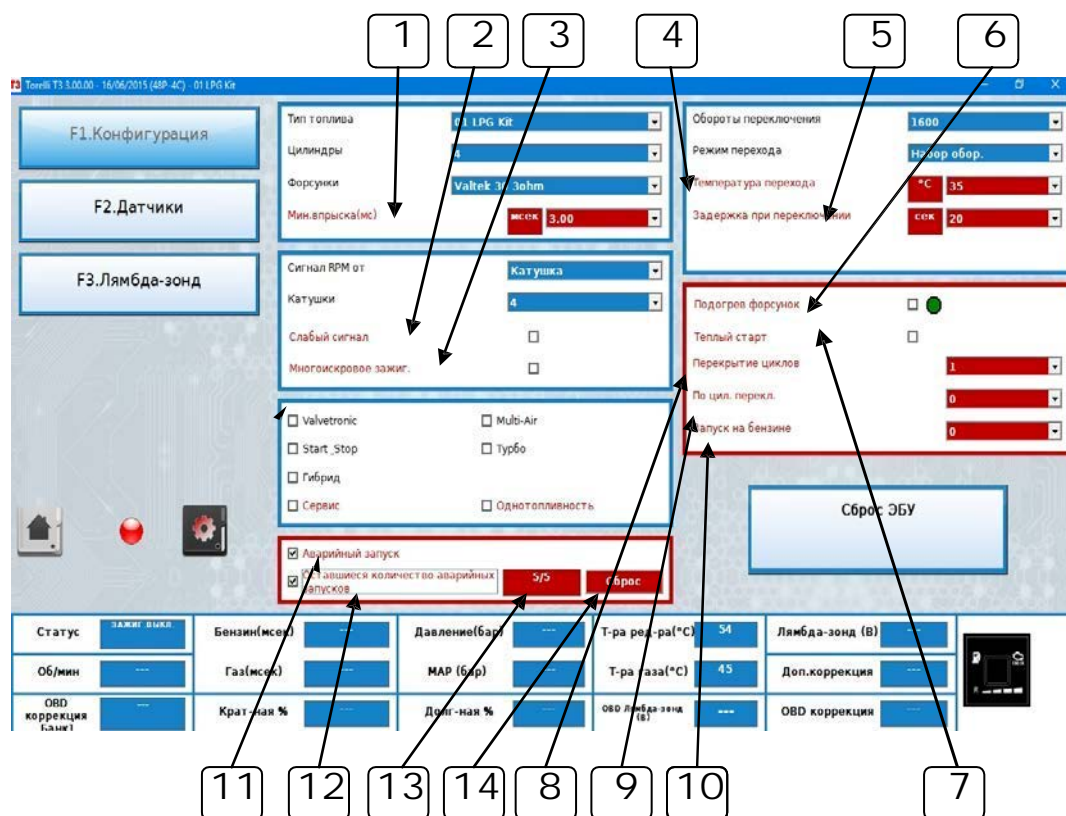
1 2 3 4 5 6

Torelli T3 3.00.00 - 16/06/2015 (48P-4C) - 01 LPG Kit

F1.Конфигурация

F2.Датчики

F3.Лямбда-зонд

Тип топлива 01 LPG Kit
Цилиндры 4
Форсунки Valtek 30 3ohm
Мин.впрыска(мс) мсек 3.00

Обороты переключения 1600
Режим перехода Набор обор.
Температура перехода °C 35
Задержка при переключении сек 20

Сигнал RPM от Катушка
Катушки 4
Слабый сигнал
Многоискровое зажиг.

Подогрев форсунок
Теплый старт
Перекрытие циклов 1
По цил. перекл. 0
Запуск на бензине 0

Valvetronic
Multi-Air
Start_Stop
Турбо
Гибрид
Сервис
Однотопливность

Сброс ЭБУ

Аварийный запуск
Оставшиеся количество аварийных запусков 5/5 Сброс

| Статус | зажиг выкл | Бензин(мсек) | --- | Давление(бар) | --- | Т-ра ред-ра(°C) | 54 | Лямбда-зонд (В) | --- |
|---|---|---|---|---|---|---|---|---|---|
| Об/мин | --- | Газ(мсек) | --- | MAP (бар) | --- | Т-ра газа(°C) | 45 | Доп.коррекция | --- |
| OBD коррекция (банк) | --- | Крат-ная % | --- | Долг-ная % | --- | OBD Лямбда-зонд (В) | --- | OBD коррекция | --- |

11 12 13 14 8 9 10 7